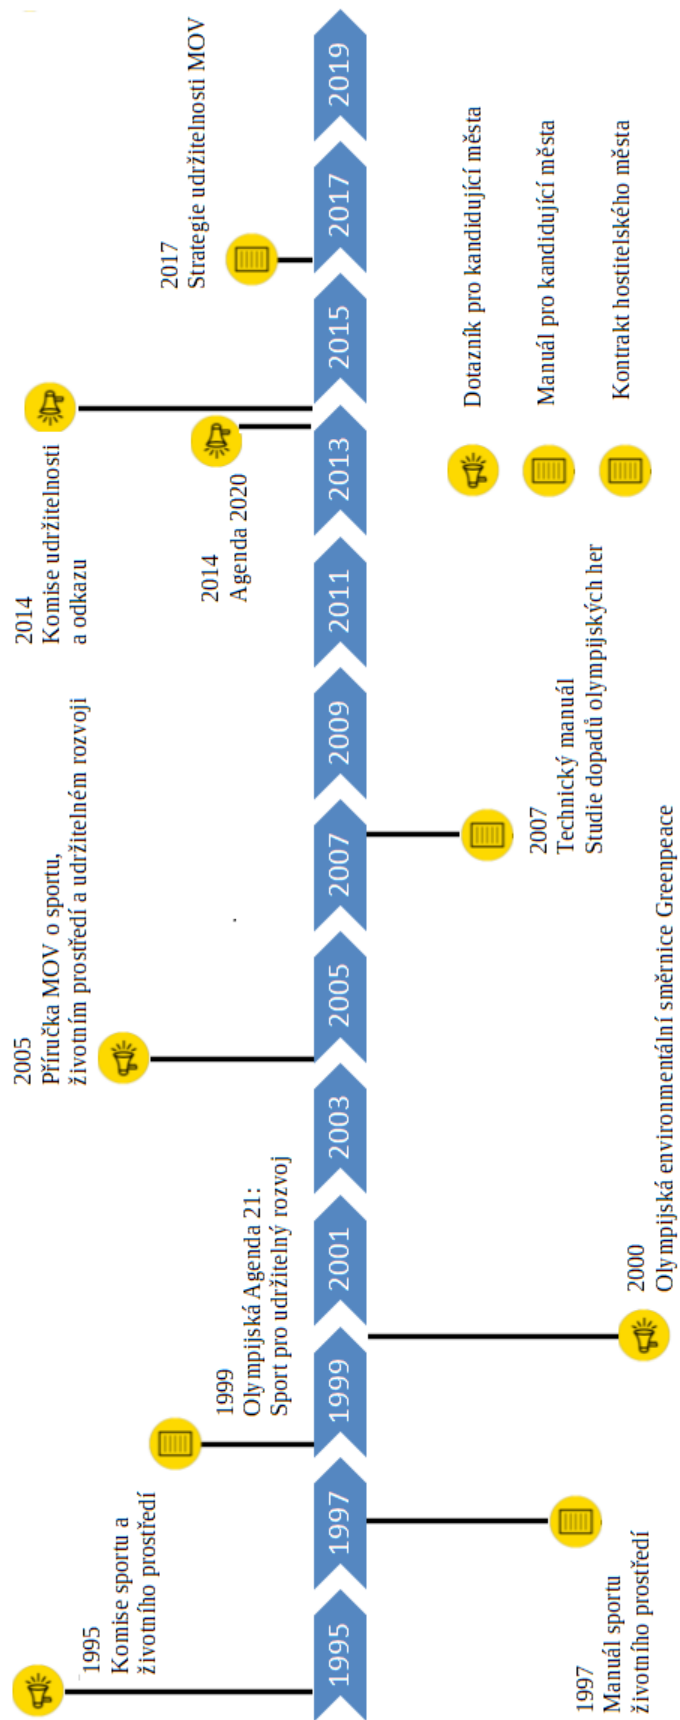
1995
Komise sportu a životního prostředí

1995

1997
Manuál sportu životního prostředí

1997

1999
Olympijská Agenda 21: Sport pro udržitelný rozvoj

1999

2000
Olympijská environmentální směrnice Greenpeace

2001

2003

2005
Příručka MOV o sportu, životním prostředí a udržitelném rozvoji

2005

2007
Technický manuál
Studie dopadů olympijských her

2007

2009

2011

2014
Komise udržitelnosti a odkazu

2014
Agenda 2020

2013

2015

2017
Strategie udržitelnosti MOV

2017

2019

Dotazník pro kandidující města

Manuál pro kandidující města

Kontrakt hostitelského města